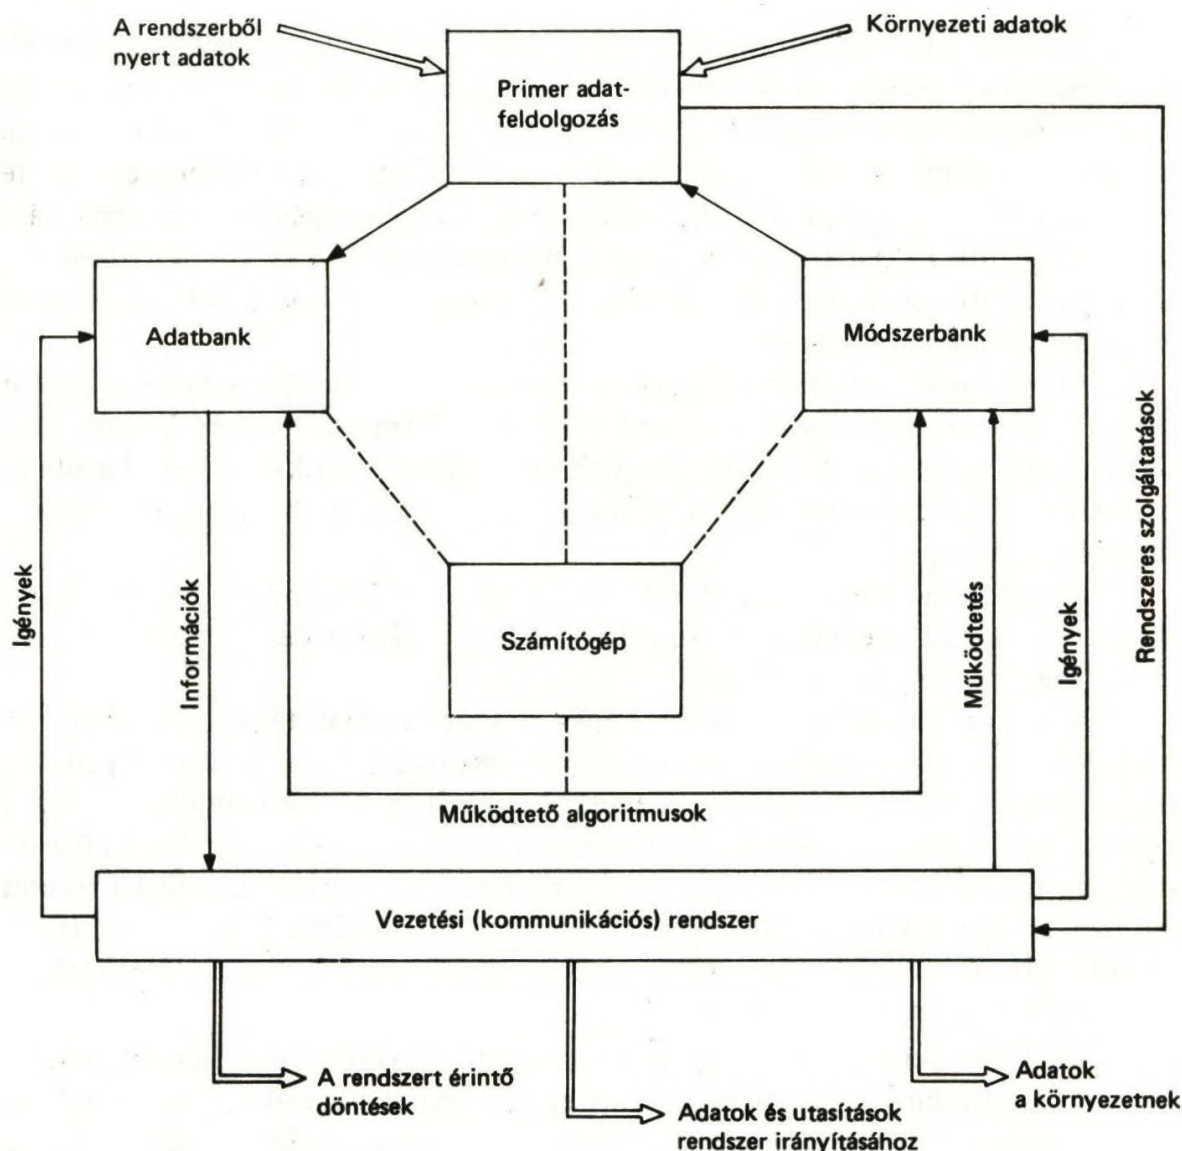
A rendszerből nyert adatok

Környezeti adatok

Primer adatfeldolgozás

Adatbank

Módszerbank

Igények

Információk

Számítógép

Működtetés

Igények

Rendszeres szolgáltatások

Működtető algoritmusok

Vezetési (kommunikációs) rendszer

A rendszert érintő döntések

Adatok és utasítások rendszer irányításához

Adatok a környezetnek